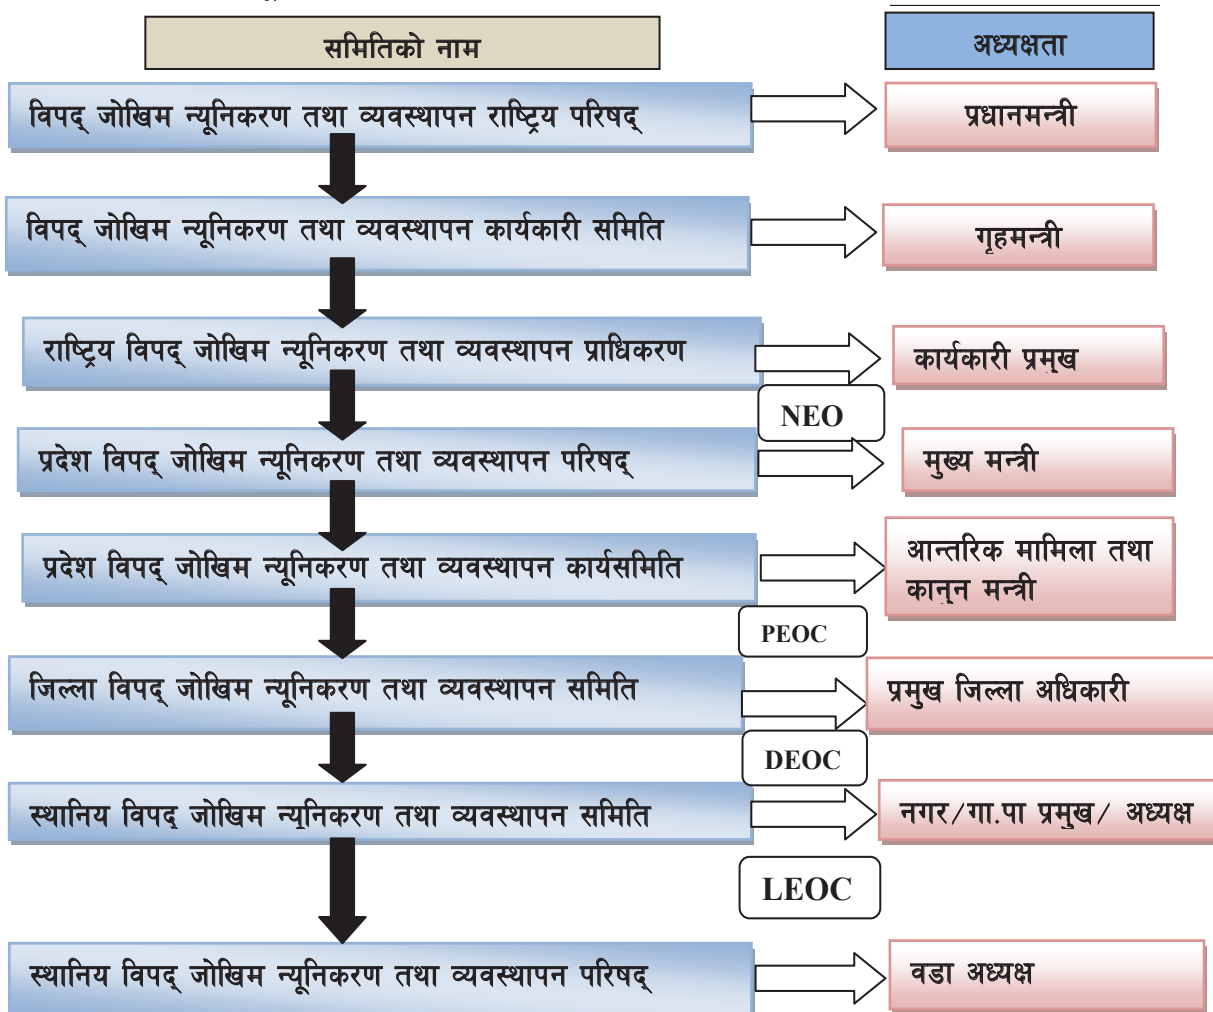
समितिको नाम

अध्यक्षता

विपद् जोखिम न्यूनिकरण तथा व्यवस्थापन राष्ट्रिय परिषद्

प्रधानमन्त्री

विपद् जोखिम न्यूनिकरण तथा व्यवस्थापन कार्यकारी समिति

गृहमन्त्री

राष्ट्रिय विपद् जोखिम न्यूनिकरण तथा व्यवस्थापन प्राधिकरण

कार्यकारी प्रमुख

NEO

प्रदेश विपद् जोखिम न्यूनिकरण तथा व्यवस्थापन परिषद्

मुख्य मन्त्री

प्रदेश विपद् जोखिम न्यूनिकरण तथा व्यवस्थापन कार्यसमिति

आन्तरिक मामिला तथा कानून मन्त्री

PEOC

जिल्ला विपद् जोखिम न्यूनिकरण तथा व्यवस्थापन समिति

प्रमुख जिल्ला अधिकारी

DEOC

स्थानिय विपद् जोखिम न्यूनिकरण तथा व्यवस्थापन समिति

नगर/गा.पा प्रमुख/ अध्यक्ष

LEOC

स्थानिय विपद् जोखिम न्यूनिकरण तथा व्यवस्थापन परिषद्

वडा अध्यक्ष